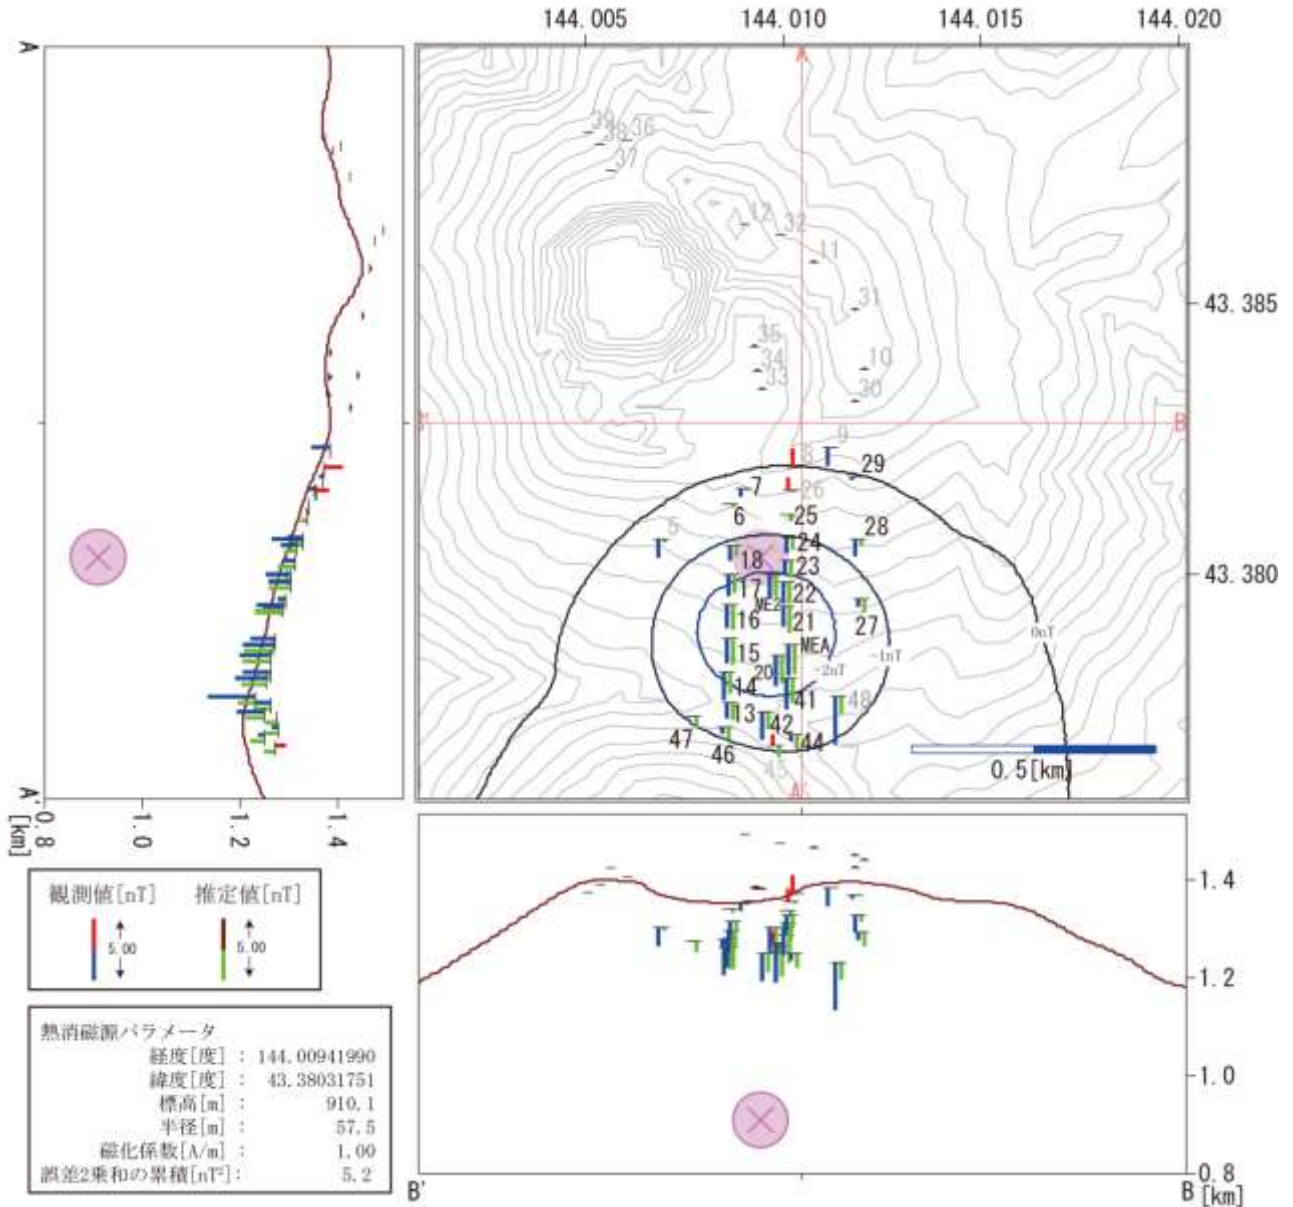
144.005 144.010 144.015 144.020

A

A'

0.8 1.0 1.2 1.4 [km]

A

39 38 36 37 12 32 11 31 35 34 33 10 30

B' B

9 8 29 7 26 6 25 28 5 24 18 23 17 22 ME2 16 21 27 MEA 15 20 14 41 48 13 42 47 46 44 45

0nT -1nT -2nT

0.5[km]

A'

43.385

43.380

観測値[nT] 推定値[nT]

5.00 5.00

熱消磁源パラメータ
経度[度] : 144.00941990
緯度[度] : 43.38031751
標高[m] : 910.1
半径[m] : 57.5
磁化係数[A/m] : 1.00
誤差2乗和の累積[nT²]: 5.2

1.4
1.2
1.0
0.8 [km]

B' B